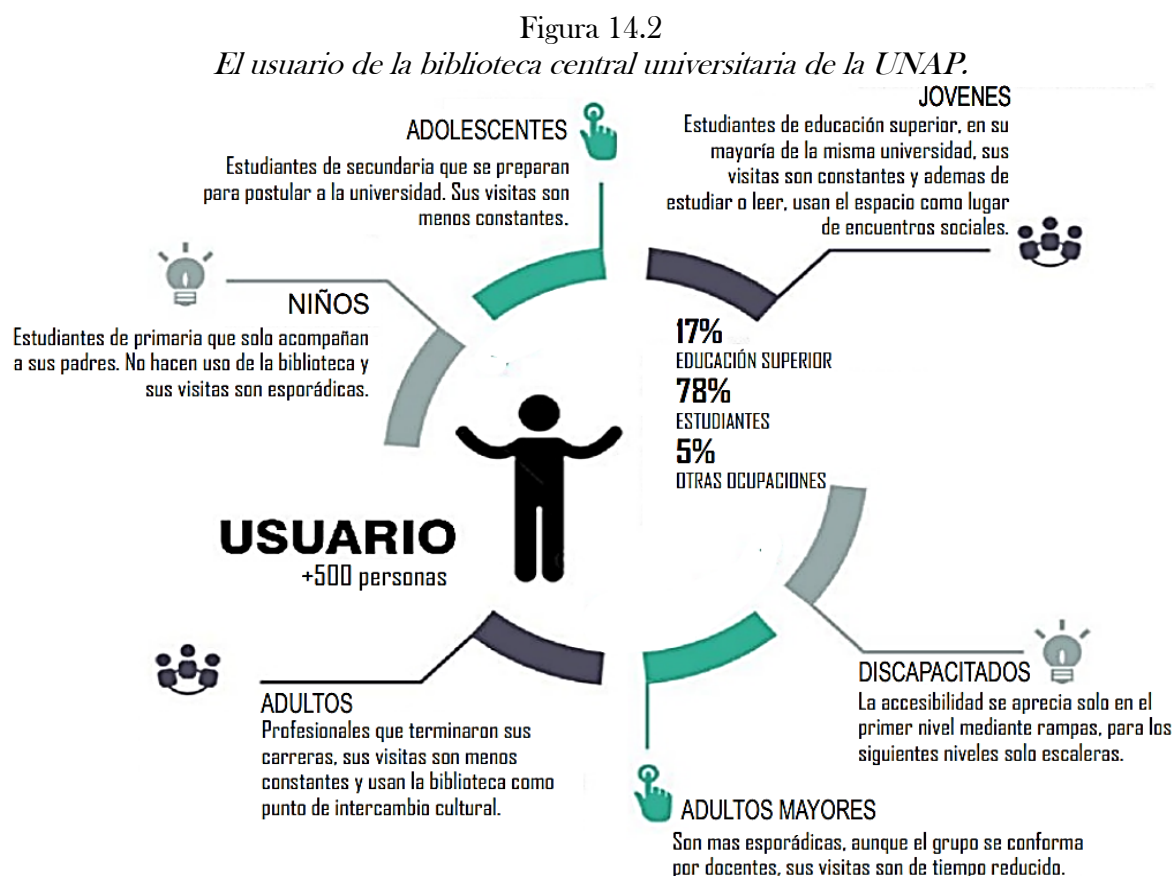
Figura 14.2
*El usuario de la biblioteca central universitaria de la UNAP.*

ADOLESCENTES
Estudiantes de secundaria que se preparan para postular a la universidad. Sus visitas son menos constantes.

JOVENES
Estudiantes de educación superior, en su mayoría de la misma universidad, sus visitas son constantes y ademas de estudiar o leer, usan el espacio como lugar de encuentros sociales.

NIÑOS
Estudiantes de primaria que solo acompañan a sus padres. No hacen uso de la biblioteca y sus visitas son esporádicas.

17%
EDUCACIÓN SUPERIOR
78%
ESTUDIANTES
5%
OTRAS OCUPACIONES

USUARIO
+500 personas

DISCAPACITADOS
La accesibilidad se aprecia solo en el primer nivel mediante rampas, para los siguientes niveles solo escaleras.

ADULTOS
Profesionales que terminaron sus carreras, sus visitas son menos constantes y usan la biblioteca como punto de intercambio cultural.

ADULTOS MAYORES
Son mas esporádicas, aunque el grupo se conforma por docentes, sus visitas son de tiempo reducido.